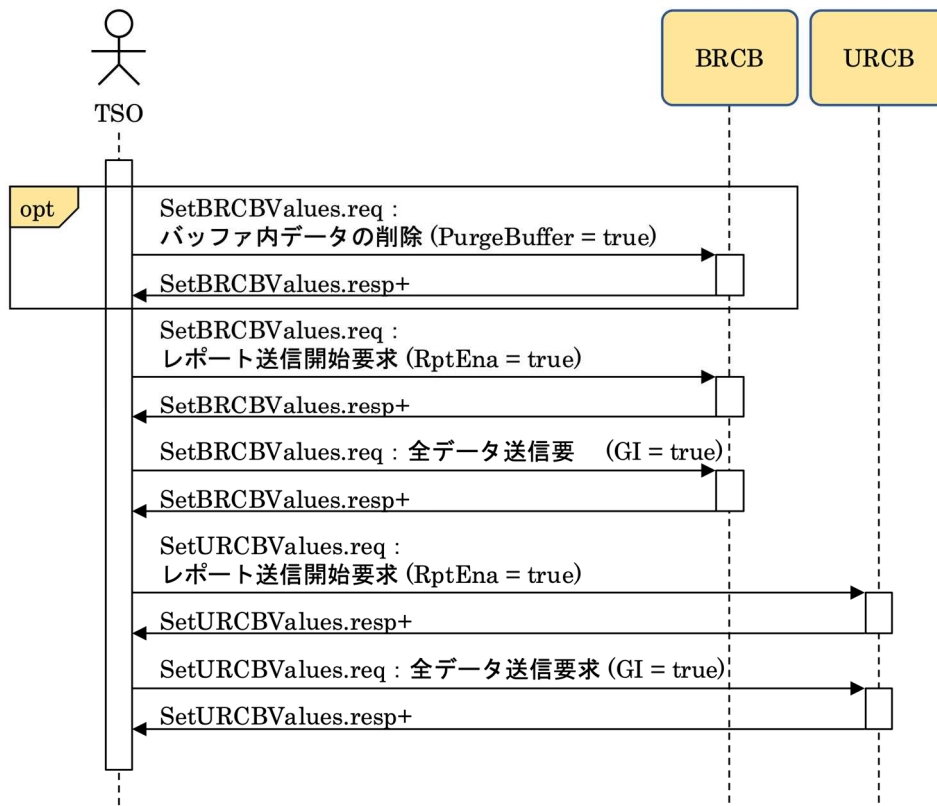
TSO

BRCB

URCB

opt

SetBRCBValues.req :
バッファ内データの削除 (PurgeBuffer = true)

SetBRCBValues.resp+

SetBRCBValues.req :
レポート送信開始要求 (RptEna = true)

SetBRCBValues.resp+

SetBRCBValues.req : 全データ送信要 (GI = true)

SetBRCBValues.resp+

SetURCBValues.req :
レポート送信開始要求 (RptEna = true)

SetURCBValues.resp+

SetURCBValues.req : 全データ送信要求 (GI = true)

SetURCBValues.resp+